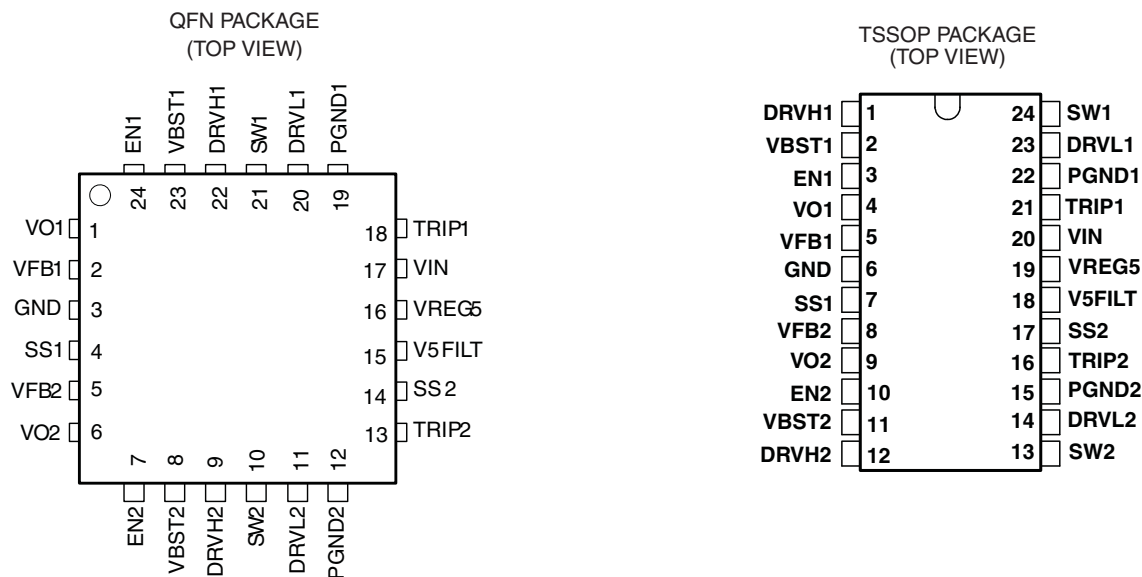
QFN PACKAGE
(TOP VIEW)

EN1 VBST1 DRVH1 SW1 DRVL1 PGND1

24 23 22 21 20 19

VO1 1
VFB1 2
GND 3
SS1 4
VFB2 5
VO2 6

18 TRIP1
17 VIN
16 VREG5
15 V5FILT
14 SS2
13 TRIP2

7 8 9 10 11 12

EN2 VBST2 DRVH2 SW2 DRVL2 PGND2

TSSOP PACKAGE
(TOP VIEW)

| | | | |
|---|---|---|---|
| DRVH1 | 1 | 24 | SW1 |
| VBST1 | 2 | 23 | DRVL1 |
| EN1 | 3 | 22 | PGND1 |
| VO1 | 4 | 21 | TRIP1 |
| VFB1 | 5 | 20 | VIN |
| GND | 6 | 19 | VREG5 |
| SS1 | 7 | 18 | V5FILT |
| VFB2 | 8 | 17 | SS2 |
| VO2 | 9 | 16 | TRIP2 |
| EN2 | 10 | 15 | PGND2 |
| VBST2 | 11 | 14 | DRVL2 |
| DRVH2 | 12 | 13 | SW2 |